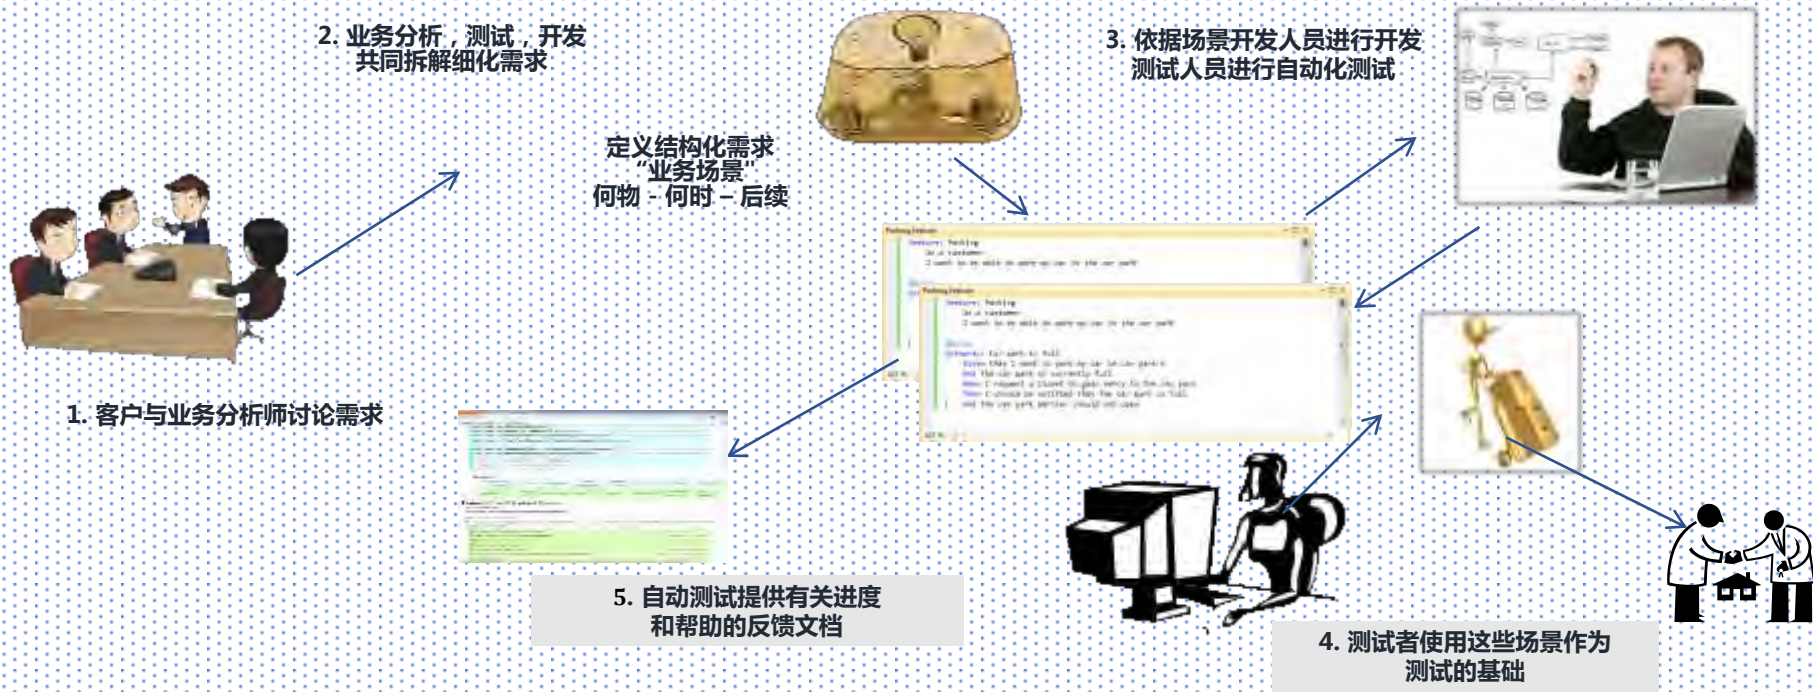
2. 业务分析，测试，开发
共同拆解细化需求

3. 依据场景开发人员进行开发
测试人员进行自动化测试

定义结构化需求
"业务场景"
何物 - 何时 – 后续

1. 客户与业务分析师讨论需求

5. 自动测试提供有关进度
和帮助的反馈文档

4. 测试者使用这些场景作为
测试的基础